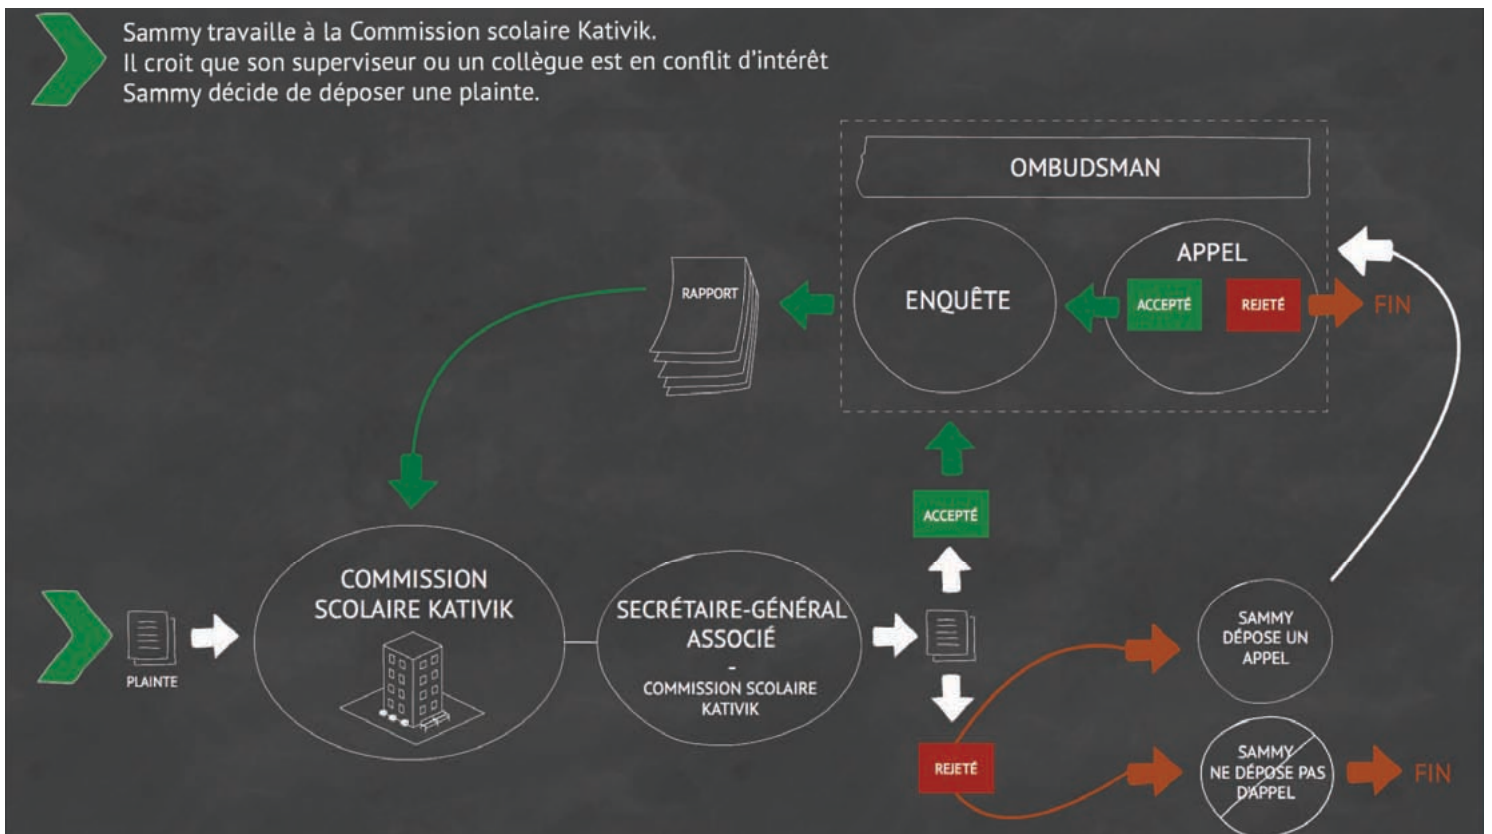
Sammy travaille à la Commission scolaire Kativik.
Il croit que son superviseur ou un collègue est en conflit d'intérêt
Sammy décide de déposer une plainte.

OMBUDSMAN

APPEL

RAPPORT

ENQUÊTE

ACCEPTÉ

REJETÉ

FIN

ACCEPTÉ

PLAINTE

COMMISSION SCOLAIRE KATIVIK

SECRÉTAIRE-GÉNÉRAL ASSOCIÉ
-
COMMISSION SCOLAIRE KATIVIK

SAMMY DÉPOSE UN APPEL

REJETÉ

SAMMY NE DÉPOSE PAS D'APPEL

FIN